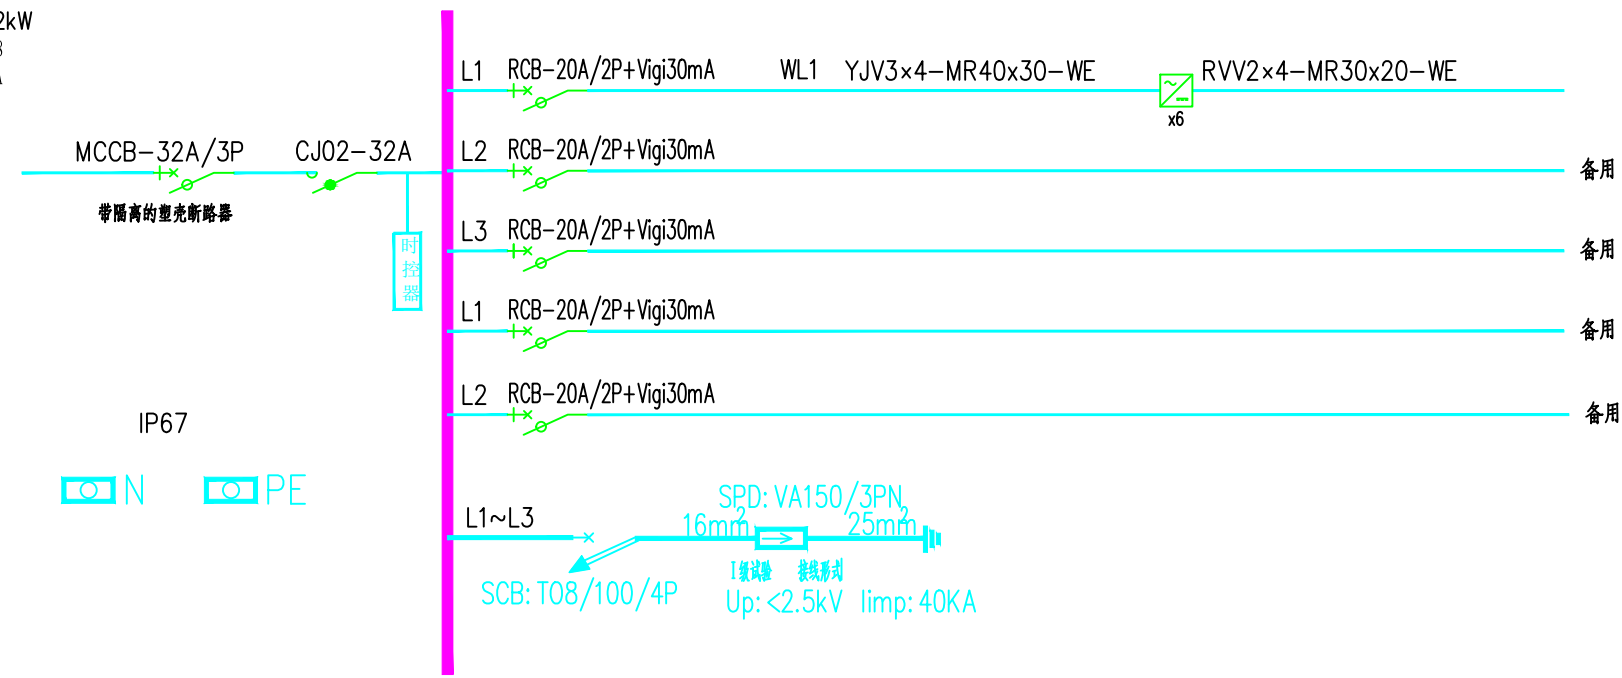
2kW
3
A

MCCB-32A/3P
带隔离的塑壳断路器

CJ02-32A

时控器

L1 RCB-20A/2P+Vigi30mA WL1 YJV3x4-MR40x30-WE RVV2x4-MR30x20-WE
x6

L2 RCB-20A/2P+Vigi30mA 备用

L3 RCB-20A/2P+Vigi30mA 备用

L1 RCB-20A/2P+Vigi30mA 备用

L2 RCB-20A/2P+Vigi30mA 备用

IP67

N PE

L1~L3

SPD: VA150/3PN
$16mm^2$ $25mm^2$
I级试验 接线形式
SCB: T08/100/4P
Up: <2.5kV Iimp: 40KA